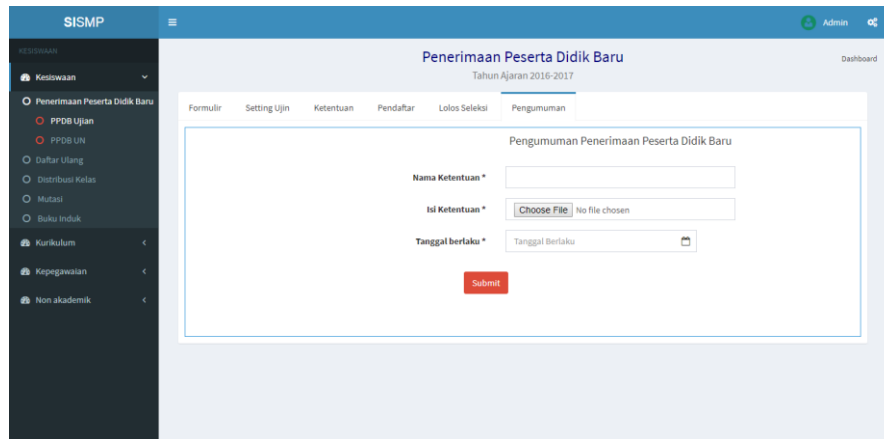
SISMP

Admin

KESISWAAN

Kesiswaan

Penerimaan Peserta Didik Baru

PPDB Ujian

PPDB UN

Daftar Ulang

Distribusi Kelas

Mutasi

Buku Induk

Kurikulum

Kepegawaian

Non akademik

Penerimaan Peserta Didik Baru

Tahun Ajaran 2016-2017

Dashboard

Formulir | Setting Ujin | Ketentuan | Pendaftar | Lolos Seleksi | Pengumuman

Pengumuman Penerimaan Peserta Didik Baru

Nama Ketentuan *

Isi Ketentuan * Choose File No file chosen

Tanggal berlaku * Tanggal Berlaku

Submit